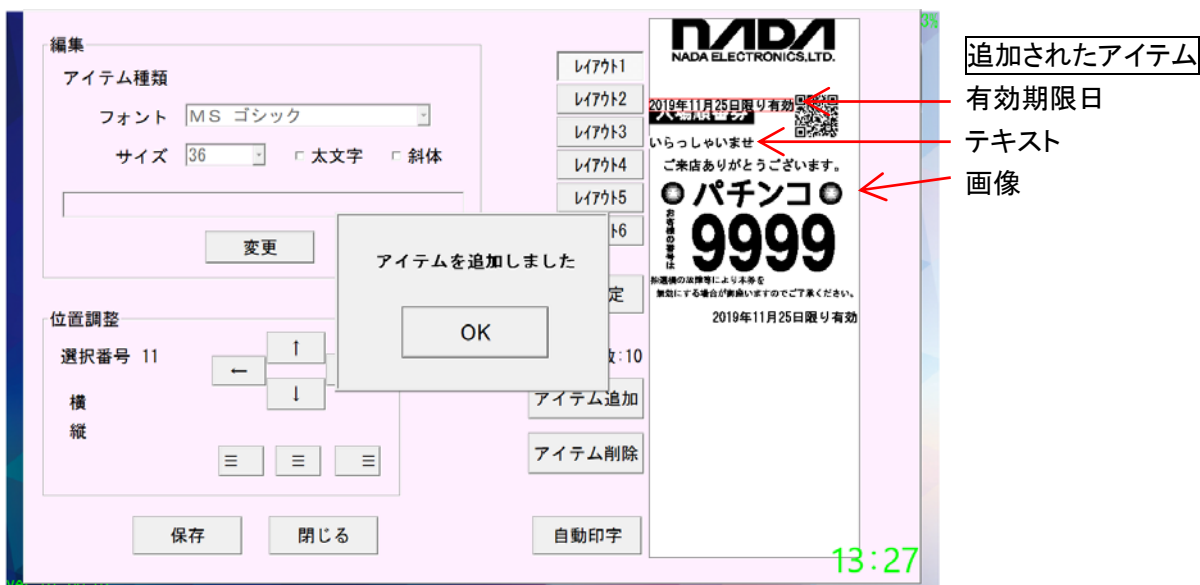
編集

アイテム種類

フォント　ＭＳ ゴシック

サイズ　36　□太文字　□斜体

変更

位置調整

選択番号 11

↑

←

↓

横

縦

≡　≡　≡

保存

閉じる

レイアウト1

レイアウト2

レイアウト3

レイアウト4

レイアウト5

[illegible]ト6

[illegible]定

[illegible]数:10

アイテム追加

アイテム削除

自動印字

アイテムを追加しました

OK

NADA

NADA ELECTRONICS,LTD.

2019年11月25日限り有効

入場順番号

いらっしゃいませ

ご来店ありがとうございます。

パチンコ

お客様の番号は

9999

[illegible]の故障等により本券を無効にする場合が御座いますのでご了承ください。

2019年11月25日限り有効

13:27

3%

追加されたアイテム

有効期限日

テキスト

画像